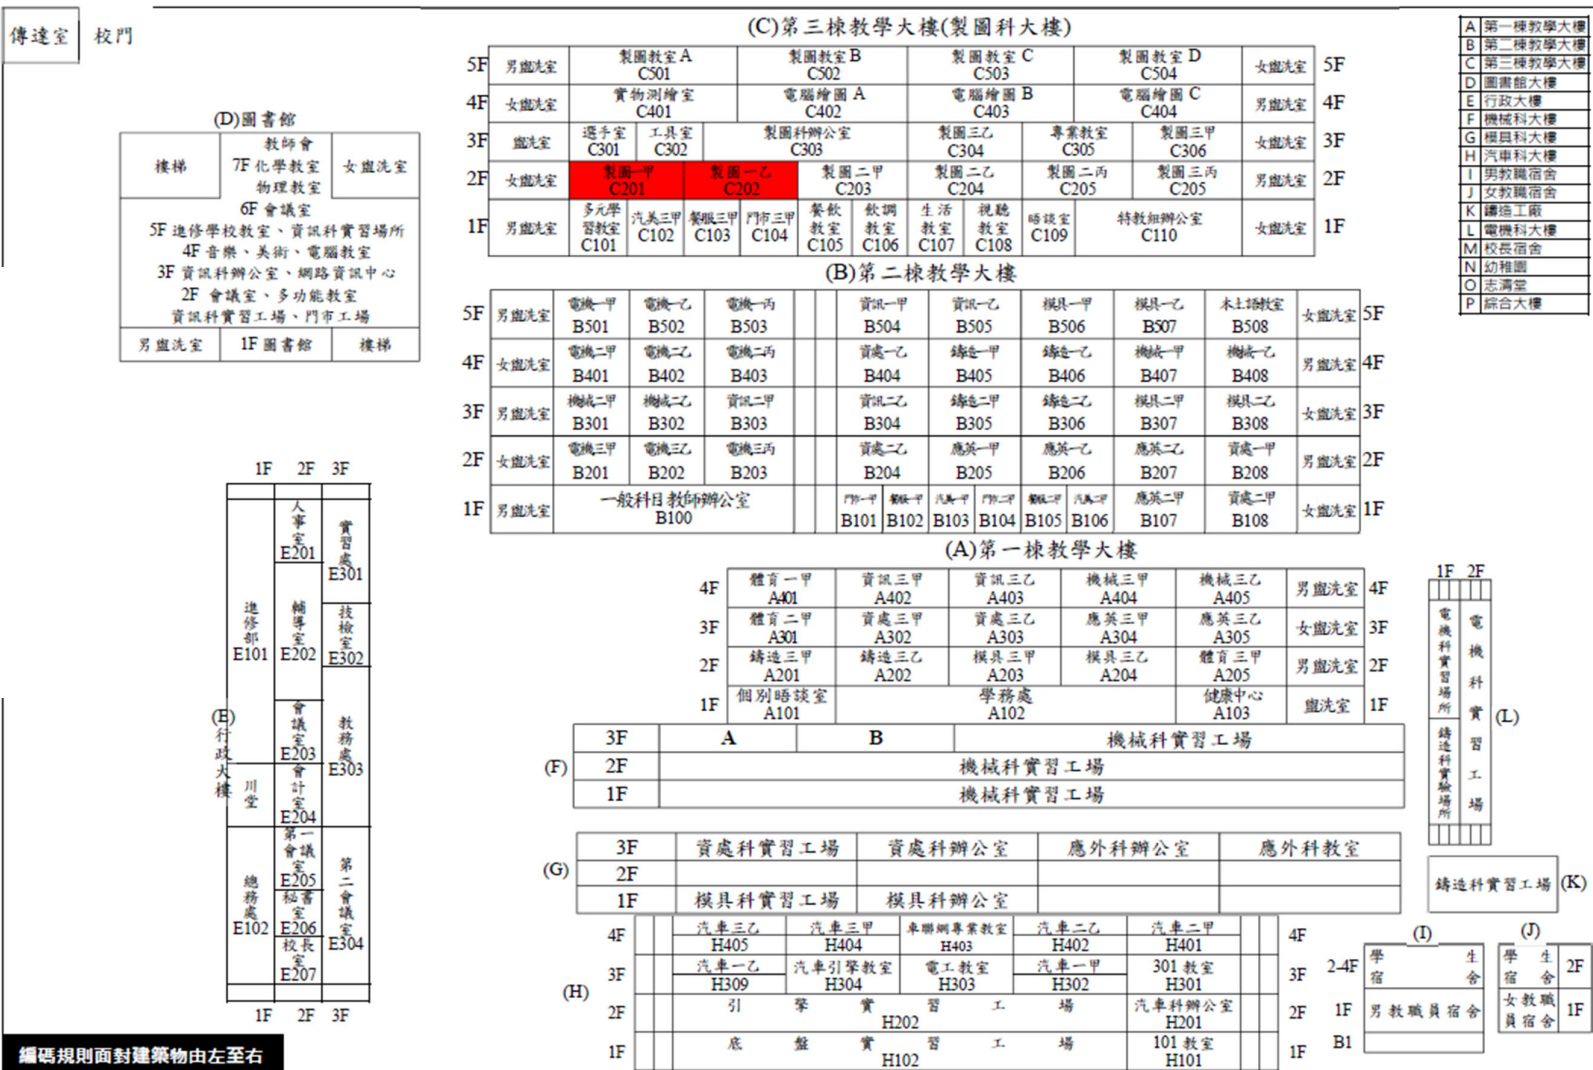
傳達室　校門

| A | 第一棟教學大樓 |
|---|---|
| B | 第二棟教學大樓 |
| C | 第三棟教學大樓 |
| D | 圖書館大樓 |
| E | 行政大樓 |
| F | 機械科大樓 |
| G | 模具科大樓 |
| H | 汽車科大樓 |
| I | 男教職宿舍 |
| J | 女教職宿舍 |
| K | 鑄造工廠 |
| L | 電機科大樓 |
| M | 校長宿舍 |
| N | 幼稚園 |
| O | 志清堂 |
| P | 綜合大樓 |

(C)第三棟教學大樓(製圖科大樓)

| 5F | 男盥洗室 | 製圖教室A C501 | 製圖教室B C502 | 製圖教室C C503 | 製圖教室D C504 | 女盥洗室 | 5F |
|---|---|---|---|---|---|---|---|
| 4F | 女盥洗室 | 實物測繪室 C401 | 電腦繪圖A C402 | 電腦繪圖B C403 | 電腦繪圖C C404 | 男盥洗室 | 4F |
| 3F | 盥洗室 | 選手室 C301 / 工具室 C302 | 製圖科辦公室 C303 | 製圖三乙 C304 / 專業教室 C305 | 製圖三甲 C306 | 女盥洗室 | 3F |
| 2F | 女盥洗室 | 製圖一甲 C201 | 製圖一乙 C202 | 製圖二甲 C203 / 製圖二乙 C204 | 製圖二丙 C205 / 製圖三丙 C205 | 男盥洗室 | 2F |
| 1F | 男盥洗室 | 多元學習教室 C101 / 汽美三甲 C102 / 製服三甲 C103 / 門市三甲 C104 | 餐飲教室 C105 / 飲調教室 C106 | 生活教室 C107 / 視聽教室 C108 / 晤談室 C109 | 特教組辦公室 C110 | 女盥洗室 | 1F |

(D)圖書館

| 樓梯 | 教師會 7F 化學教室 物理教室 | 女盥洗室 |
|---|---|---|
| 6F 會議室 5F 進修學校教室、資訊科實習場所 4F 音樂、美術、電腦教室 3F 資訊科辦公室、網路資訊中心 2F 會議室、多功能教室 資訊科實習工場、門市工場 | | |
| 男盥洗室 | 1F 圖書館 | 樓梯 |

(B)第二棟教學大樓

| 5F | 男盥洗室 | 電機一甲 B501 | 電機一乙 B502 | 電機一丙 B503 | 資訊一甲 B504 | 資訊一乙 B505 | 模具一甲 B506 | 模具一乙 B507 | 木土繪教室 B508 | 女盥洗室 | 5F |
|---|---|---|---|---|---|---|---|---|---|---|---|
| 4F | 女盥洗室 | 電機二甲 B401 | 電機二乙 B402 | 電機二丙 B403 | 資處一乙 B404 | 鑄造一甲 B405 | 鑄造一乙 B406 | 機械一甲 B407 | 機械一乙 B408 | 男盥洗室 | 4F |
| 3F | 男盥洗室 | 機械二甲 B301 | 機械二乙 B302 | 資訊二甲 B303 | 資訊二乙 B304 | 鑄造二甲 B305 | 鑄造二乙 B306 | 模具二甲 B307 | 模具二乙 B308 | 女盥洗室 | 3F |
| 2F | 女盥洗室 | 電機三甲 B201 | 電機三乙 B202 | 電機三丙 B203 | 資處二乙 B204 | 應英一甲 B205 | 應英一乙 B206 | 應英二乙 B207 | 資處一甲 B208 | 男盥洗室 | 2F |
| 1F | 男盥洗室 | 一般科目教師辦公室 B100 | | | 門市一甲 B101 / 製服一甲 B102 / 汽美一甲 B103 | 門市二甲 B104 / 製服二甲 B105 / 汽美二甲 B106 | | 應英二甲 B107 | 資處二甲 B108 | 女盥洗室 | 1F |

(A)第一棟教學大樓

| 4F | 體育一甲 A401 | 資訊三甲 A402 | 資訊三乙 A403 | 機械三甲 A404 | 機械三乙 A405 | 男盥洗室 | 4F |
|---|---|---|---|---|---|---|---|
| 3F | 體育二甲 A301 | 資處三甲 A302 | 資處三乙 A303 | 應英三甲 A304 | 應英三乙 A305 | 女盥洗室 | 3F |
| 2F | 鑄造三甲 A201 | 鑄造三乙 A202 | 模具三甲 A203 | 模具三乙 A204 | 體育三甲 A205 | 男盥洗室 | 2F |
| 1F | 個別晤談室 A101 | 學務處 A102 | | | 健康中心 A103 | 盥洗室 | 1F |

1F 2F 3F
(E)行政大樓
進修部 E101　人事室 E201　實習處 E301
輔導室 E202　技檢室 E302
會議室 E203　教務處 E303
川堂　會計室 E204
總務處 E102　第一會議室 E205　第二會議室 E304
秘書室 E206
校長室 E207
1F 2F 3F

(F)
| 3F | A | B | 機械科實習工場 |
|---|---|---|---|
| 2F | 機械科實習工場 | | |
| 1F | 機械科實習工場 | | |

1F 2F
電機科實習場所　電機科實習工場 (L)
鑄造科實驗場所

(G)
| 3F | 資處科實習工場 | 資處科辦公室 | 應外科辦公室 | 應外科教室 |
|---|---|---|---|---|
| 2F | | | | |
| 1F | 模具科實習工場 | 模具科辦公室 | | |

鑄造科實習工場 (K)

(H)
| 4F | 汽車三乙 H405 | 汽車三甲 H404 | 車聯網專業教室 H403 | 汽車二乙 H402 | 汽車二甲 H401 | 4F |
|---|---|---|---|---|---|---|
| 3F | 汽車一乙 H309 | 汽車引擎教室 H304 | 電工教室 H303 | 汽車一甲 H302 | 301教室 H301 | 3F |
| 2F | 引擎實習工場 H202 | | | | 汽車科辦公室 H201 | 2F |
| 1F | 底盤實習工場 H102 | | | | 101教室 H101 | 1F |

(I)
2-4F 學生宿舍
1F 男教職員宿舍
B1

(J)
學生宿舍 2F
女教職員宿舍 1F

編碼規則面對建築物由左至右